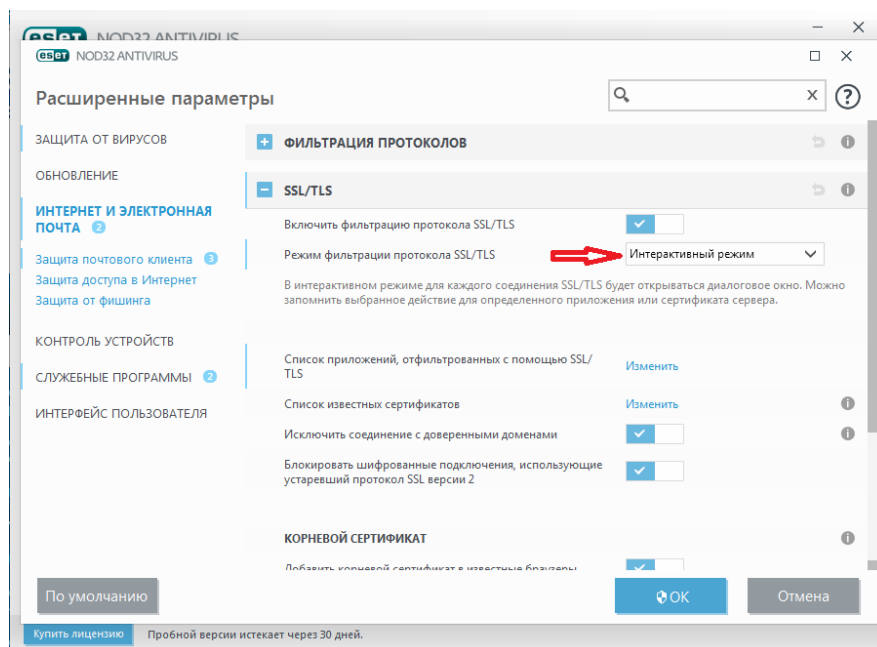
eset NOD32 ANTIVIRUS

eset NOD32 ANTIVIRUS

Расширенные параметры

ЗАЩИТА ОТ ВИРУСОВ

ОБНОВЛЕНИЕ

ИНТЕРНЕТ И ЭЛЕКТРОННАЯ ПОЧТА 2

Защита почтового клиента 3
Защита доступа в Интернет
Защита от фишинга

КОНТРОЛЬ УСТРОЙСТВ

СЛУЖЕБНЫЕ ПРОГРАММЫ 2

ИНТЕРФЕЙС ПОЛЬЗОВАТЕЛЯ

ФИЛЬТРАЦИЯ ПРОТОКОЛОВ

SSL/TLS

Включить фильтрацию протокола SSL/TLS

Режим фильтрации протокола SSL/TLS Интерактивный режим

В интерактивном режиме для каждого соединения SSL/TLS будет открываться диалоговое окно. Можно запомнить выбранное действие для определенного приложения или сертификата сервера.

Список приложений, отфильтрованных с помощью SSL/TLS Изменить

Список известных сертификатов Изменить

Исключить соединение с доверенными доменами

Блокировать шифрованные подключения, использующие устаревший протокол SSL версии 2

КОРНЕВОЙ СЕРТИФИКАТ

Добавить корневой сертификат в известные браузеры

По умолчанию

OK

Отмена

Купить лицензию Пробной версии истекает через 30 дней.